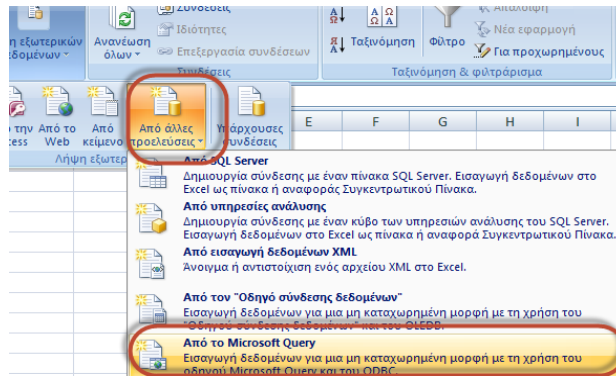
η εξωτερικών δεδομένων

Ανανέωση όλων

Συνδέσεις
Ιδιότητες
Επεξεργασία συνδέσεων
Συνδέσεις

Ταξινόμηση
Φίλτρο
Απαλοιφή
Νέα εφαρμογή
Για προχωρημένους
Ταξινόμηση & φιλτράρισμα

ο την ccess
Από το Web
Από κείμενο
Λήψη εξωτερ
Από άλλες προελεύσεις
Υπάρχουσες συνδέσεις

E F G H I

Από SQL Server
Δημιουργία σύνδεσης με έναν πίνακα SQL Server. Εισαγωγή δεδομένων στο Excel ως πίνακα ή αναφοράς Συγκεντρωτικού Πίνακα.

Από υπηρεσίες ανάλυσης
Δημιουργία σύνδεσης με έναν κύβο των υπηρεσιών ανάλυσης του SQL Server. Εισαγωγή δεδομένων στο Excel ως πίνακα ή αναφοράς Συγκεντρωτικού Πίνακα.

Από εισαγωγή δεδομένων XML
Άνοιγμα ή αντιστοίχιση ενός αρχείου XML στο Excel.

Από τον "Οδηγό σύνδεσης δεδομένων"
Εισαγωγή δεδομένων για μια μη καταχωρημένη μορφή με τη χρήση του "Οδηγού σύνδεσης δεδομένων" και του OLEDB.

Από το Microsoft Query
Εισαγωγή δεδομένων για μια μη καταχωρημένη μορφή με τη χρήση του οδηγού Microsoft Query και του ODBC.